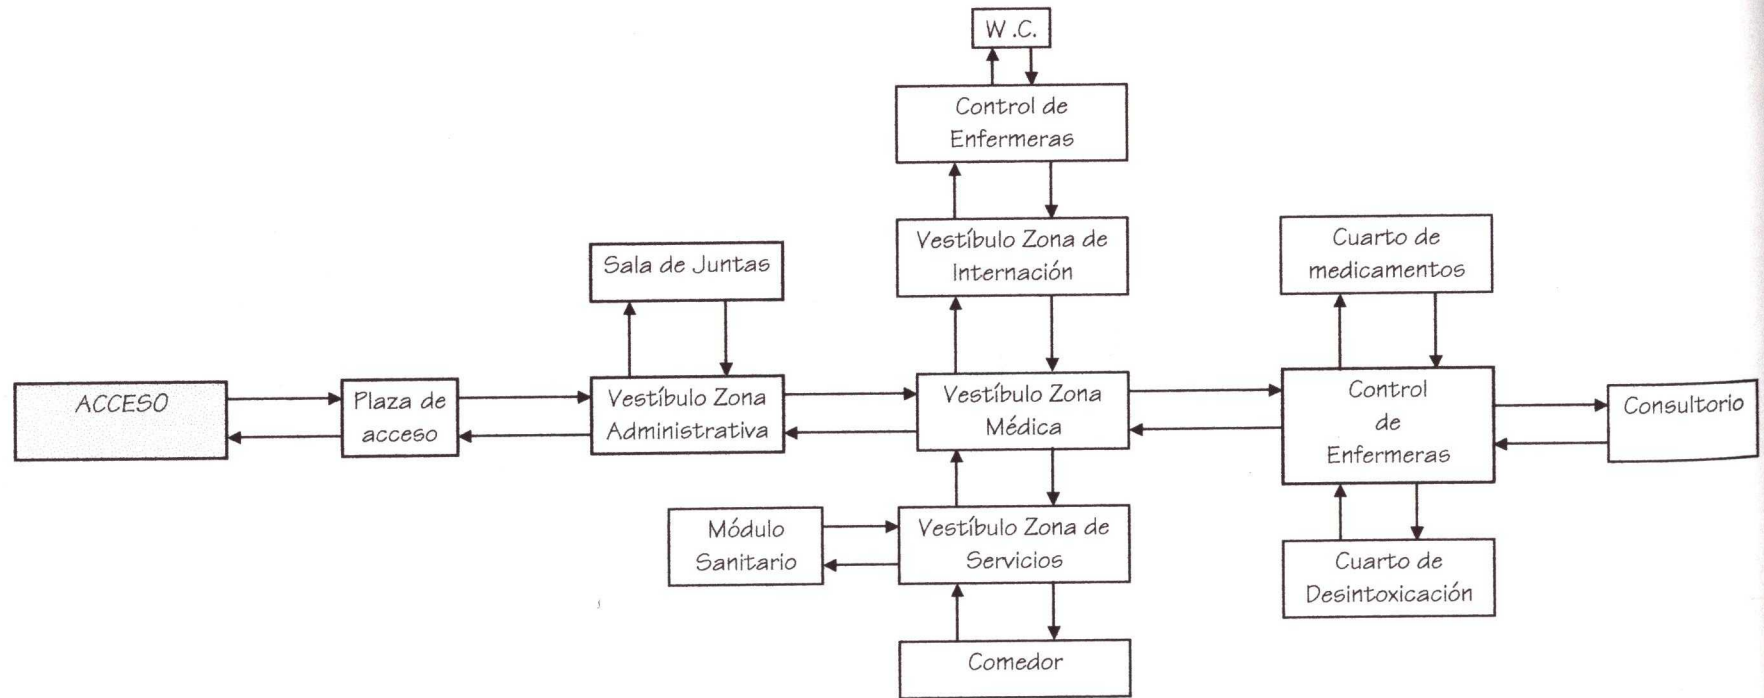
W.C.

Control de Enfermeras

Vestíbulo Zona de Internación

Sala de Juntas

Cuarto de medicamentos

ACCESO

Plaza de acceso

Vestíbulo Zona Administrativa

Vestíbulo Zona Médica

Control de Enfermeras

Consultorio

Módulo Sanitario

Vestíbulo Zona de Servicios

Cuarto de Desintoxicación

Comedor